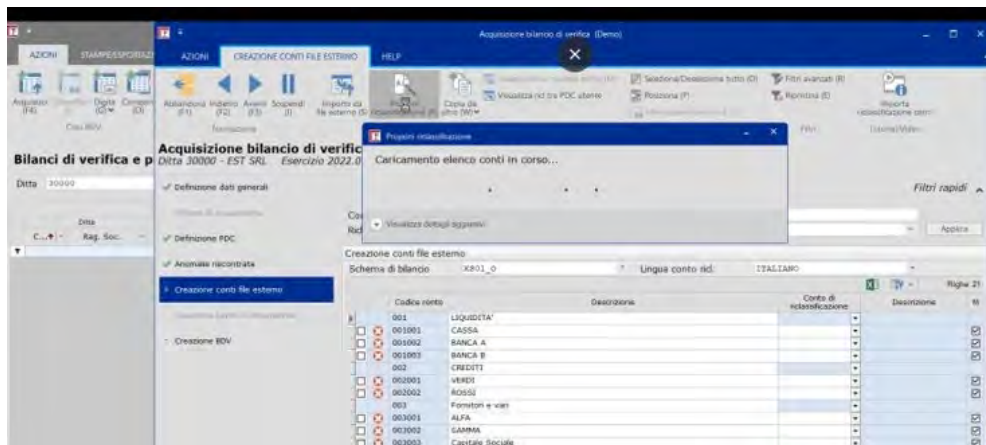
AZIONI STAMPE/ESPORTAZ

Acquisisci (F4)

Bilanci di verifica e p

Ditta 30000

Ditta
C... Rag. Soc.

AZIONI CREAZIONE CONTI FILE ESTERNO HELP

Acquisizione bilancio di verifica (Demo)

Abbandona (F1) Indietro (F2) Avanti (F3) Sospendi (I)

Importa da file esterno (S)

Copia da altro (W)

Visualizza ricl tra PDC utente

Seleziona/Deseleziona tutto (D)

Posiziona (F)

Filtri avanzati (R)

Ripristina (E)

Importa riclassificazione conti

Filtri

Acquisizione bilancio di verific

Ditta 30000 - EST SRL Esercizio 2022.0

Definizione dati generali

Definizione PDC

Anomalie riscontrate

Creazione conti file esterno

Creazione BDV

Proposta riclassificazione

Caricamento elenco conti in corso...

Visualizza dettagli aggiuntivi

Filtri rapidi

Applica

Creazione conti file esterno

Schema di bilancio X801_0

Lingua conto ricl. ITALIANO

Righe 21

| Codice conto | Descrizione | Conto di riclassificazione | Descrizione |
|---|---|---|---|
| 001 | LIQUIDITA' | | |
| 001001 | CASSA | | |
| 001002 | BANCA A | | |
| 001003 | BANCA B | | |
| 002 | CREDITI | | |
| 002001 | VERDI | | |
| 002002 | ROSSI | | |
| 003 | Fornitori e vari | | |
| 003001 | ALFA | | |
| 003002 | GAMMA | | |
| 003003 | Capitale Sociale | | |